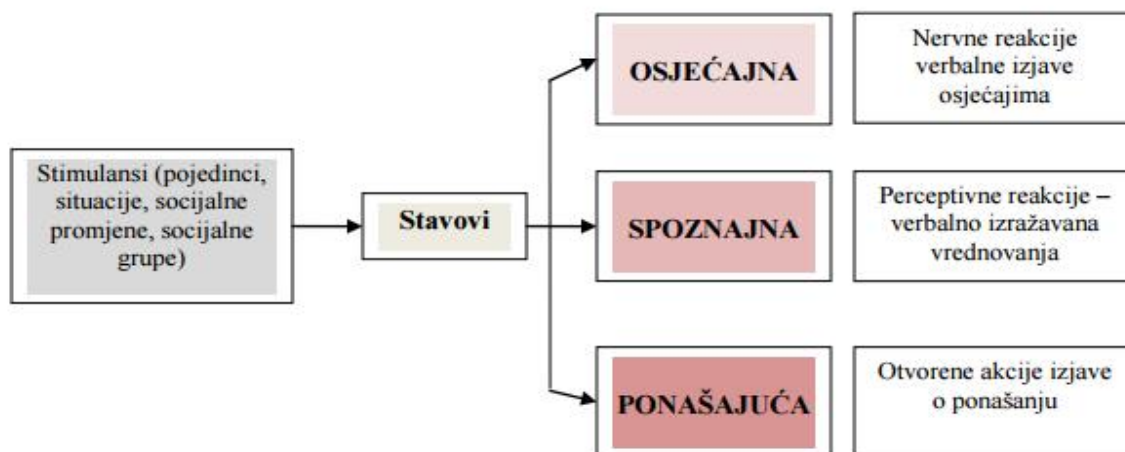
Stimulansi (pojedinci, situacije, socijalne promjene, socijalne grupe)

Stavovi

OSJEĆAJNA

Nervne reakcije verbalne izjave osjećajima

SPOZNAJNA

Perceptivne reakcije – verbalno izražavana vrednovanja

PONAŠAJUĆA

Otvorene akcije izjave o ponašanju